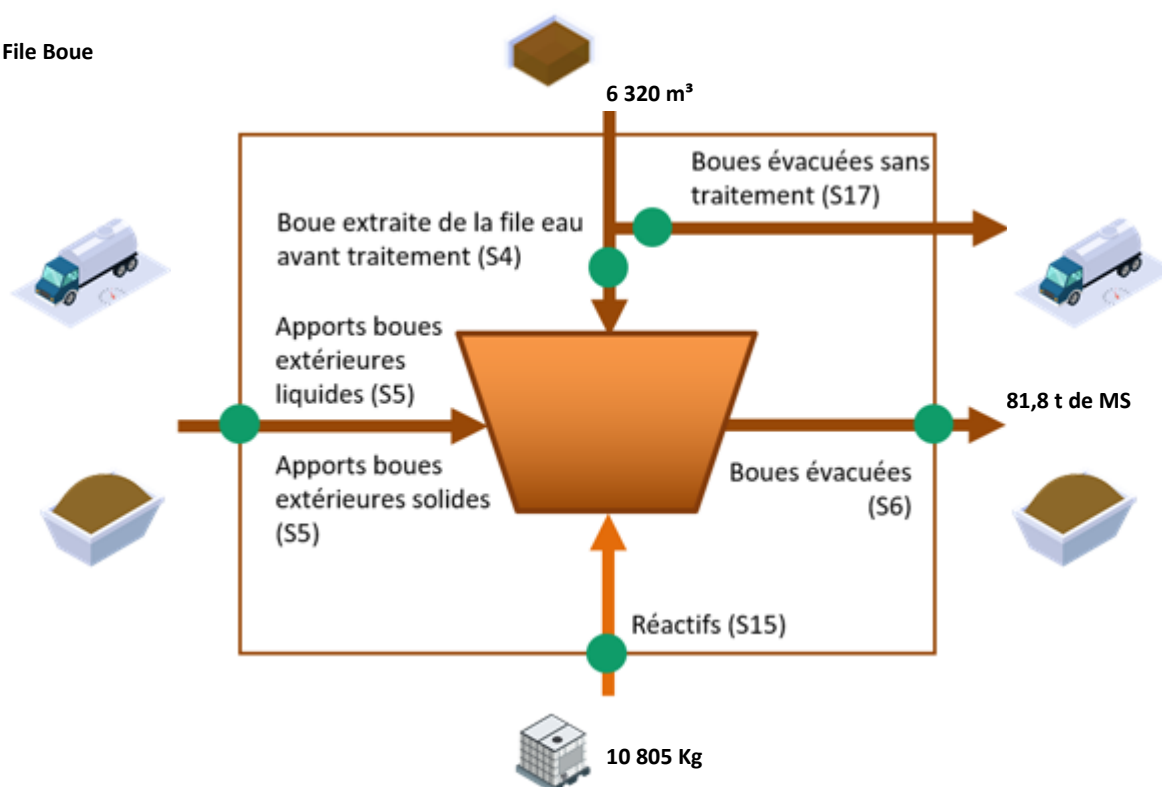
File Boue

6 320 m³

Boues évacuées sans traitement (S17)

Boue extraite de la file eau avant traitement (S4)

Apports boues extérieures liquides (S5)

81,8 t de MS

Apports boues extérieures solides (S5)

Boues évacuées (S6)

Réactifs (S15)

10 805 Kg